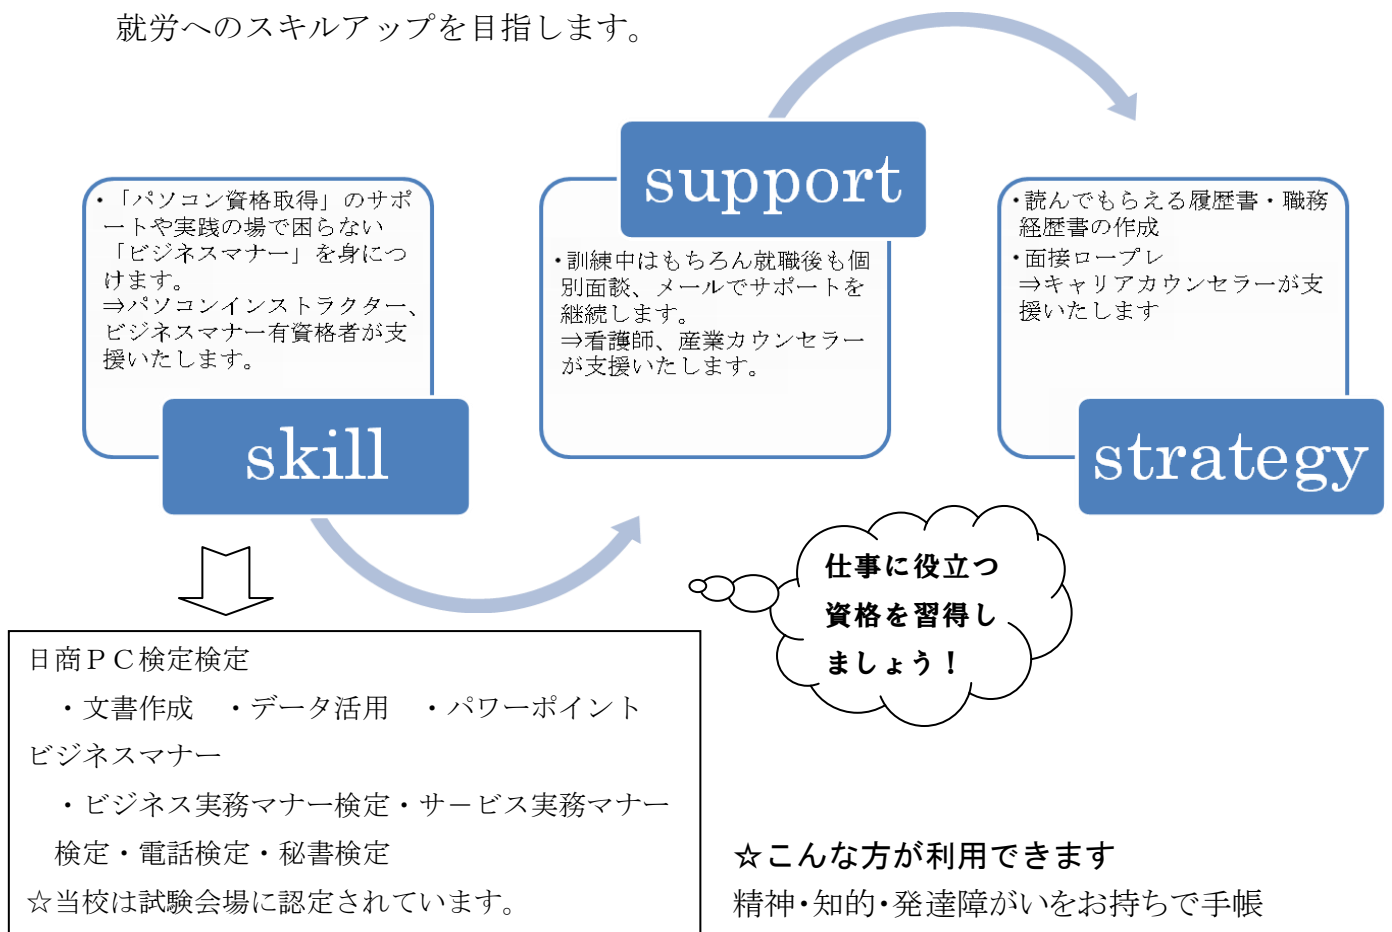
就労へのスキルアップを目指します。

・「パソコン資格取得」のサポートや実践の場で困らない「ビジネスマナー」を身につけます。
⇒パソコンインストラクター、ビジネスマナー有資格者が支援いたします。

skill

support

・訓練中はもちろん就職後も個別面談、メールでサポートを継続します。
⇒看護師、産業カウンセラーが支援いたします。

・読んでもらえる履歴書・職務経歴書の作成
・面接ロープレ
⇒キャリアカウンセラーが支援いたします

strategy

日商ＰＣ検定検定
・文書作成　・データ活用　・パワーポイント
ビジネスマナー
・ビジネス実務マナー検定・サービス実務マナー検定・電話検定・秘書検定
☆当校は試験会場に認定されています。

仕事に役立つ資格を習得しましょう！

☆こんな方が利用できます
精神・知的・発達障がいをお持ちで手帳